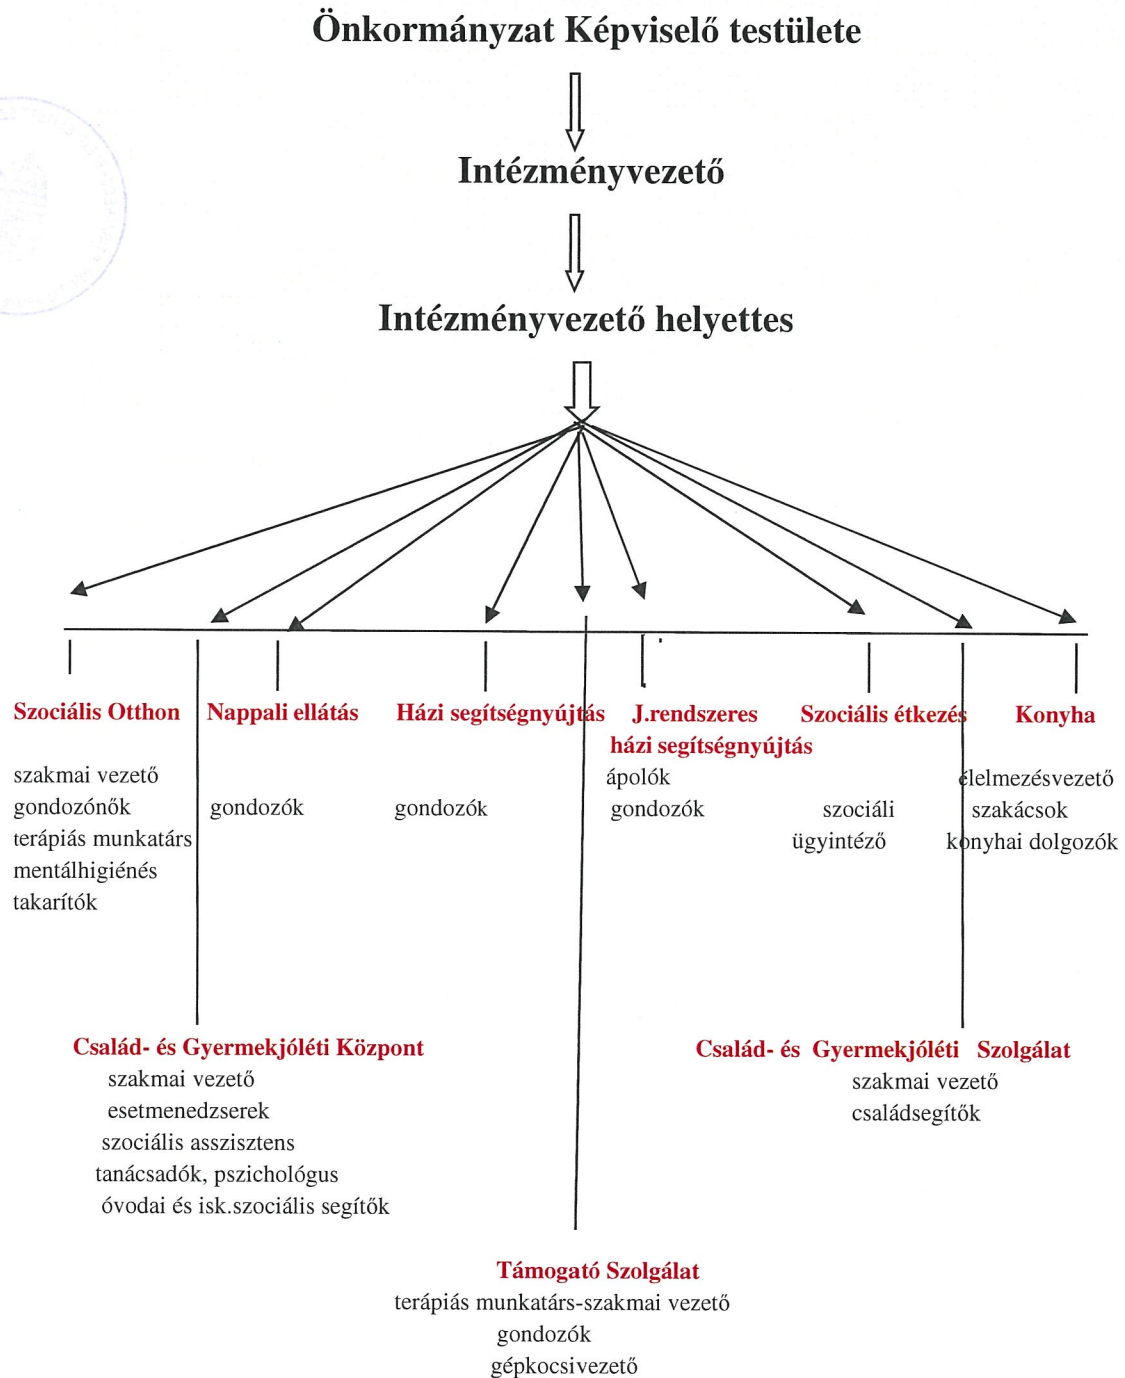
Önkormányzat Képviselő testülete

Intézményvezető

Intézményvezető helyettes

Szociális Otthon

szakmai vezető
gondozónők
terápiás munkatárs
mentálhigiénés
takarítók

Nappali ellátás

gondozók

Házi segítségnyújtás

gondozók

J.rendszeres házi segítségnyújtás

ápolók
gondozók

Szociális étkezés

szociáli ügyintéző

Konyha

élelmezésvezető
szakácsok
konyhai dolgozók

Család- és Gyermekjóléti Központ

szakmai vezető
esetmenedzserek
szociális asszisztens
tanácsadók, pszichológus
óvodai és isk.szociális segítők

Család- és Gyermekjóléti Szolgálat

szakmai vezető
családsegítők

Támogató Szolgálat

terápiás munkatárs-szakmai vezető
gondozók
gépkocsivezető